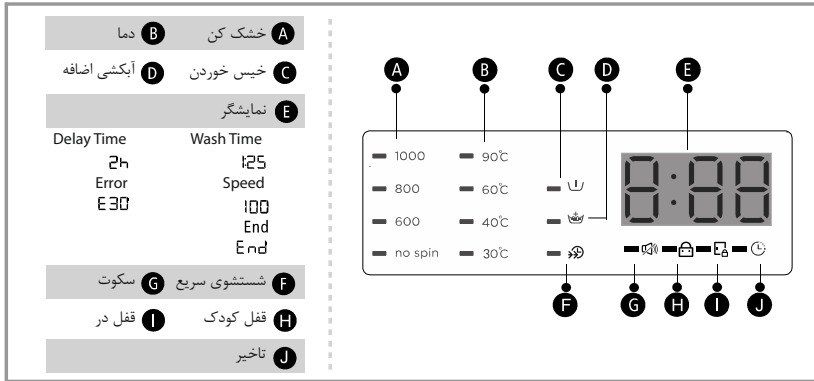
A خشک کن B دما

C خیس خوردن D آبکشی اضافه

E نمایشگر

Wash Time
1:25
Delay Time
2h
Speed
100
Error
E30
End
End

F شستشوی سریع G سکوت

H قفل کودک I قفل در

J تاخیر

A B C D E

1000
800
600
no spin

90℃
60℃
40℃
30℃

8:88

F G H I J